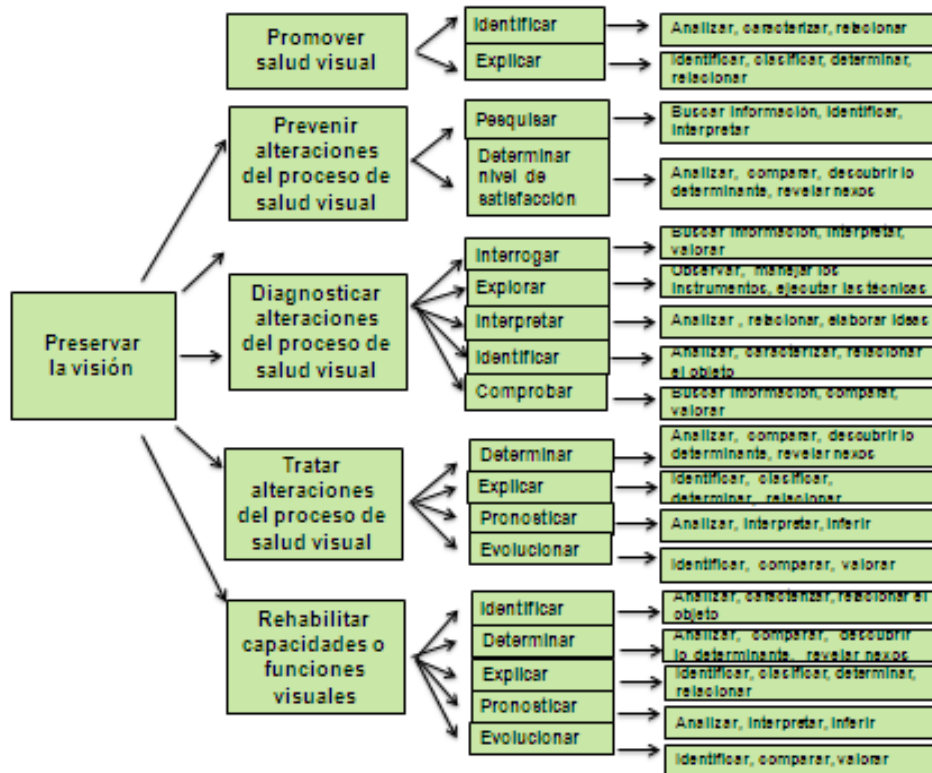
Preservar la visión

Promover salud visual

Identificar

Analizar, caracterizar, relacionar

Explicar

Identificar, clasificar, determinar, relacionar

Prevenir alteraciones del proceso de salud visual

Pesquisar

Buscar información, identificar, interpretar

Determinar nivel de satisfacción

Analizar, comparar, descubrir lo determinante, revelar nexos

Diagnosticar alteraciones del proceso de salud visual

Interrogar

Buscar información, interpretar, valorar

Explorar

Observar, manejar los instrumentos, ejecutar las técnicas

Interpretar

Analizar, relacionar, elaborar ideas

Identificar

Analizar, caracterizar, relacionar el objeto

Comprobar

Buscar información, comparar, valorar

Tratar alteraciones del proceso de salud visual

Determinar

Analizar, comparar, descubrir lo determinante, revelar nexos

Explicar

Identificar, clasificar, determinar, relacionar

Pronosticar

Analizar, interpretar, inferir

Evolucionar

Identificar, comparar, valorar

Rehabilitar capacidades o funciones visuales

Identificar

Analizar, caracterizar, relacionar el objeto

Determinar

Analizar, comparar, descubrir lo determinante, revelar nexos

Explicar

Identificar, clasificar, determinar, relacionar

Pronosticar

Analizar, interpretar, inferir

Evolucionar

Identificar, comparar, valorar